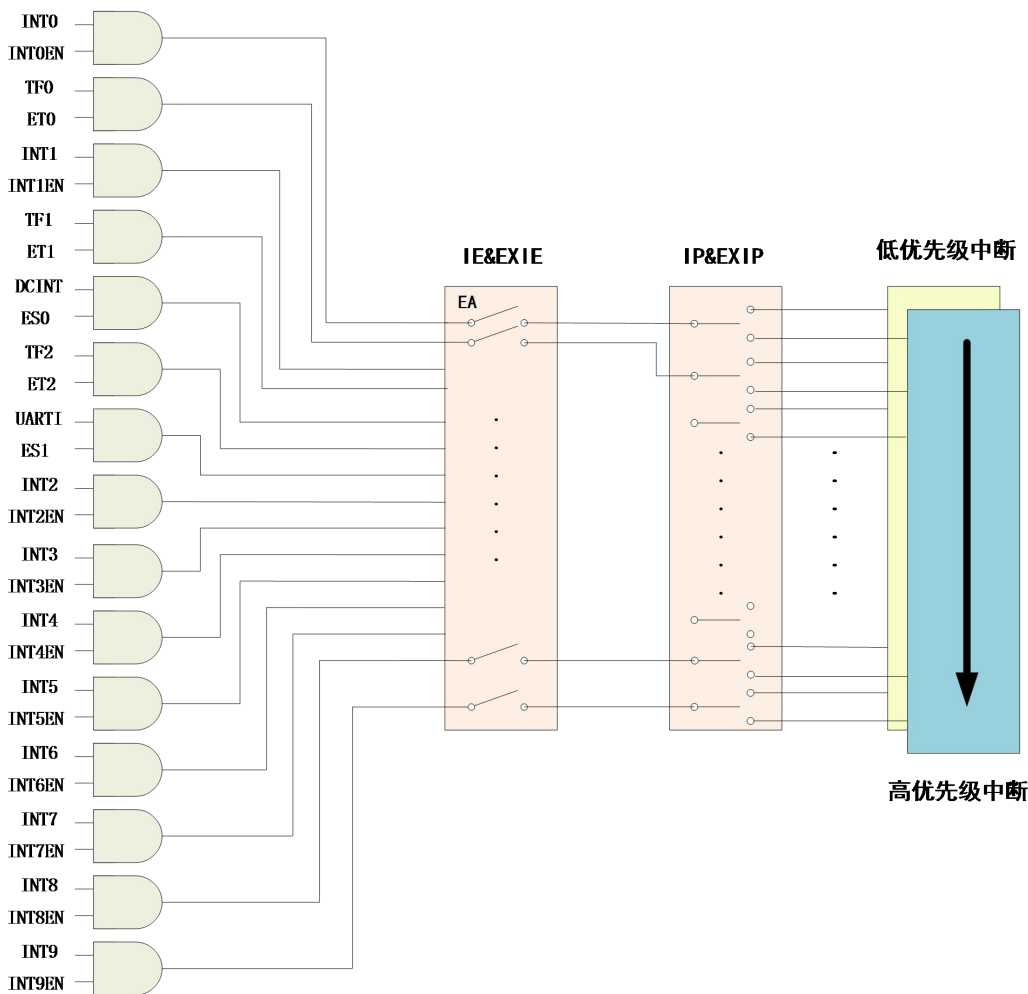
INT0
INT0EN
TF0
ET0
INT1
INT1EN
TF1
ET1
DCINT
ES0
TF2
ET2
UARTI
ES1
INT2
INT2EN
INT3
INT3EN
INT4
INT4EN
INT5
INT5EN
INT6
INT6EN
INT7
INT7EN
INT8
INT8EN
INT9
INT9EN

IE&EXIE
EA

IP&EXIP

低优先级中断

高优先级中断